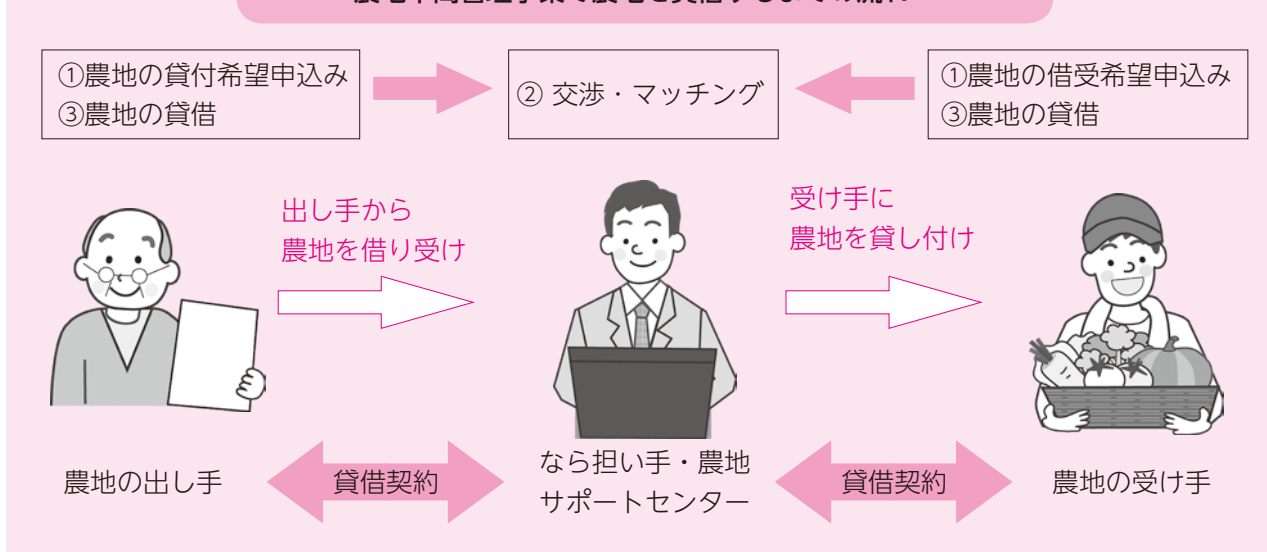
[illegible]

①農地の貸付希望申込み
③農地の貸借

② 交渉・マッチング

①農地の借受希望申込み
③農地の貸借

出し手から
農地を借り受け

受け手に
農地を貸し付け

農地の出し手

貸借契約

なら担い手・農地
サポートセンター

貸借契約

農地の受け手